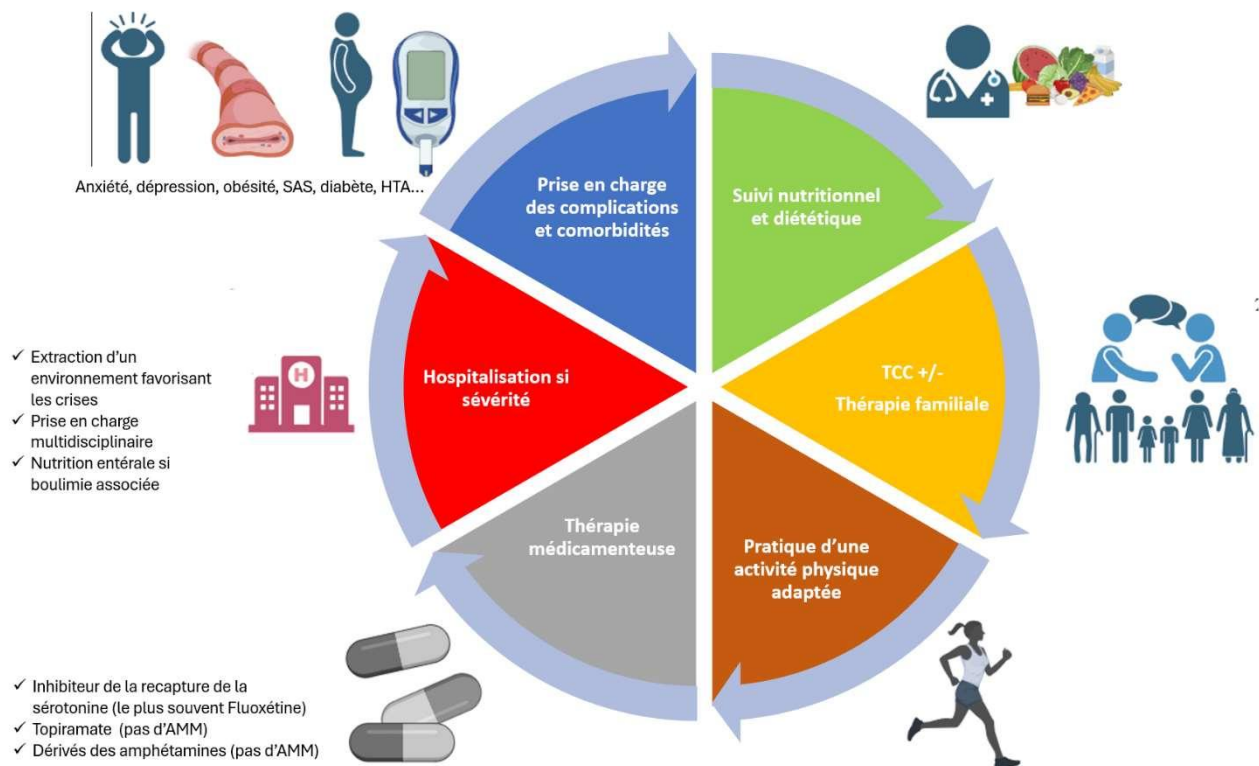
Anxiété, dépression, obésité, SAS, diabète, HTA…

Prise en charge des complications et comorbidités

Suivi nutritionnel et diététique

TCC +/-
Thérapie familiale

Pratique d'une activité physique adaptée

Thérapie médicamenteuse

Hospitalisation si sévérité

✓ Extraction d'un environnement favorisant les crises
✓ Prise en charge multidisciplinaire
✓ Nutrition entérale si boulimie associée

✓ Inhibiteur de la recapture de la sérotonine (le plus souvent Fluoxétine)
✓ Topiramate (pas d'AMM)
✓ Dérivés des amphétamines (pas d'AMM)